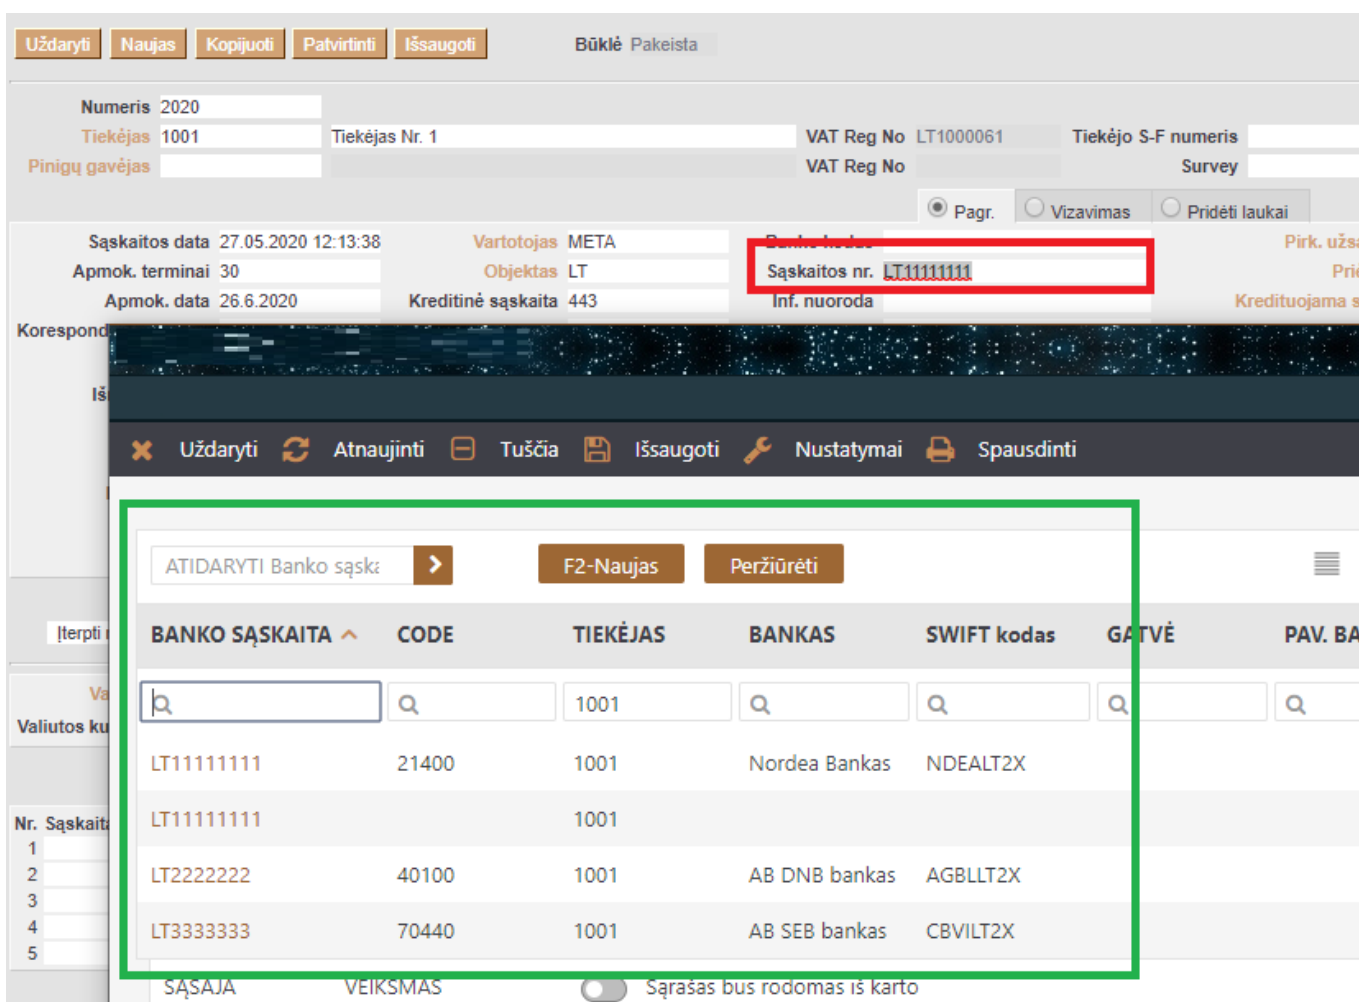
Uždaryti Naujas Kopijuoti Patvirtinti Išsaugoti

Būklė Pakeista

Numeris 2020
Tiekėjas 1001 Tiekėjas Nr. 1
VAT Reg No LT1000061
Tiekėjo S-F numeris
Pinigų gavėjas
VAT Reg No
Survey

Pagr. Vizavimas Pridėti laukai

Sąskaitos data 27.05.2020 12:13:38
Vartotojas META
Banko kodas
Pirk. užs
Apmok. terminai 30
Objektas LT
Sąskaitos nr. LT11111111
Pri
Apmok. data 26.6.2020
Kreditinė sąskaita 443
Inf. nuoroda
Kredituojama s
Korespond
Iš
Įterpti
Va
Valiutos ku
Nr. Sąskait
1
2
3
4
5

Uždaryti Atnaujinti Tuščia Išsaugoti Nustatymai Spausdinti

ATIDARYTI Banko sąsk

F2-Naujas Peržiūrėti

| BANKO SĄSKAITA | CODE | TIEKĖJAS | BANKAS | SWIFT kodas | GATVĖ | PAV. BA |
|---|---|---|---|---|---|---|
| | | 1001 | | | | |
| LT11111111 | 21400 | 1001 | Nordea Bankas | NDEALT2X | | |
| LT11111111 | | 1001 | | | | |
| LT2222222 | 40100 | 1001 | AB DNB bankas | AGBLLT2X | | |
| LT3333333 | 70440 | 1001 | AB SEB bankas | CBVILT2X | | |

SĄSAJA VEIKSMAS Sąrašas bus rodomas iš karto